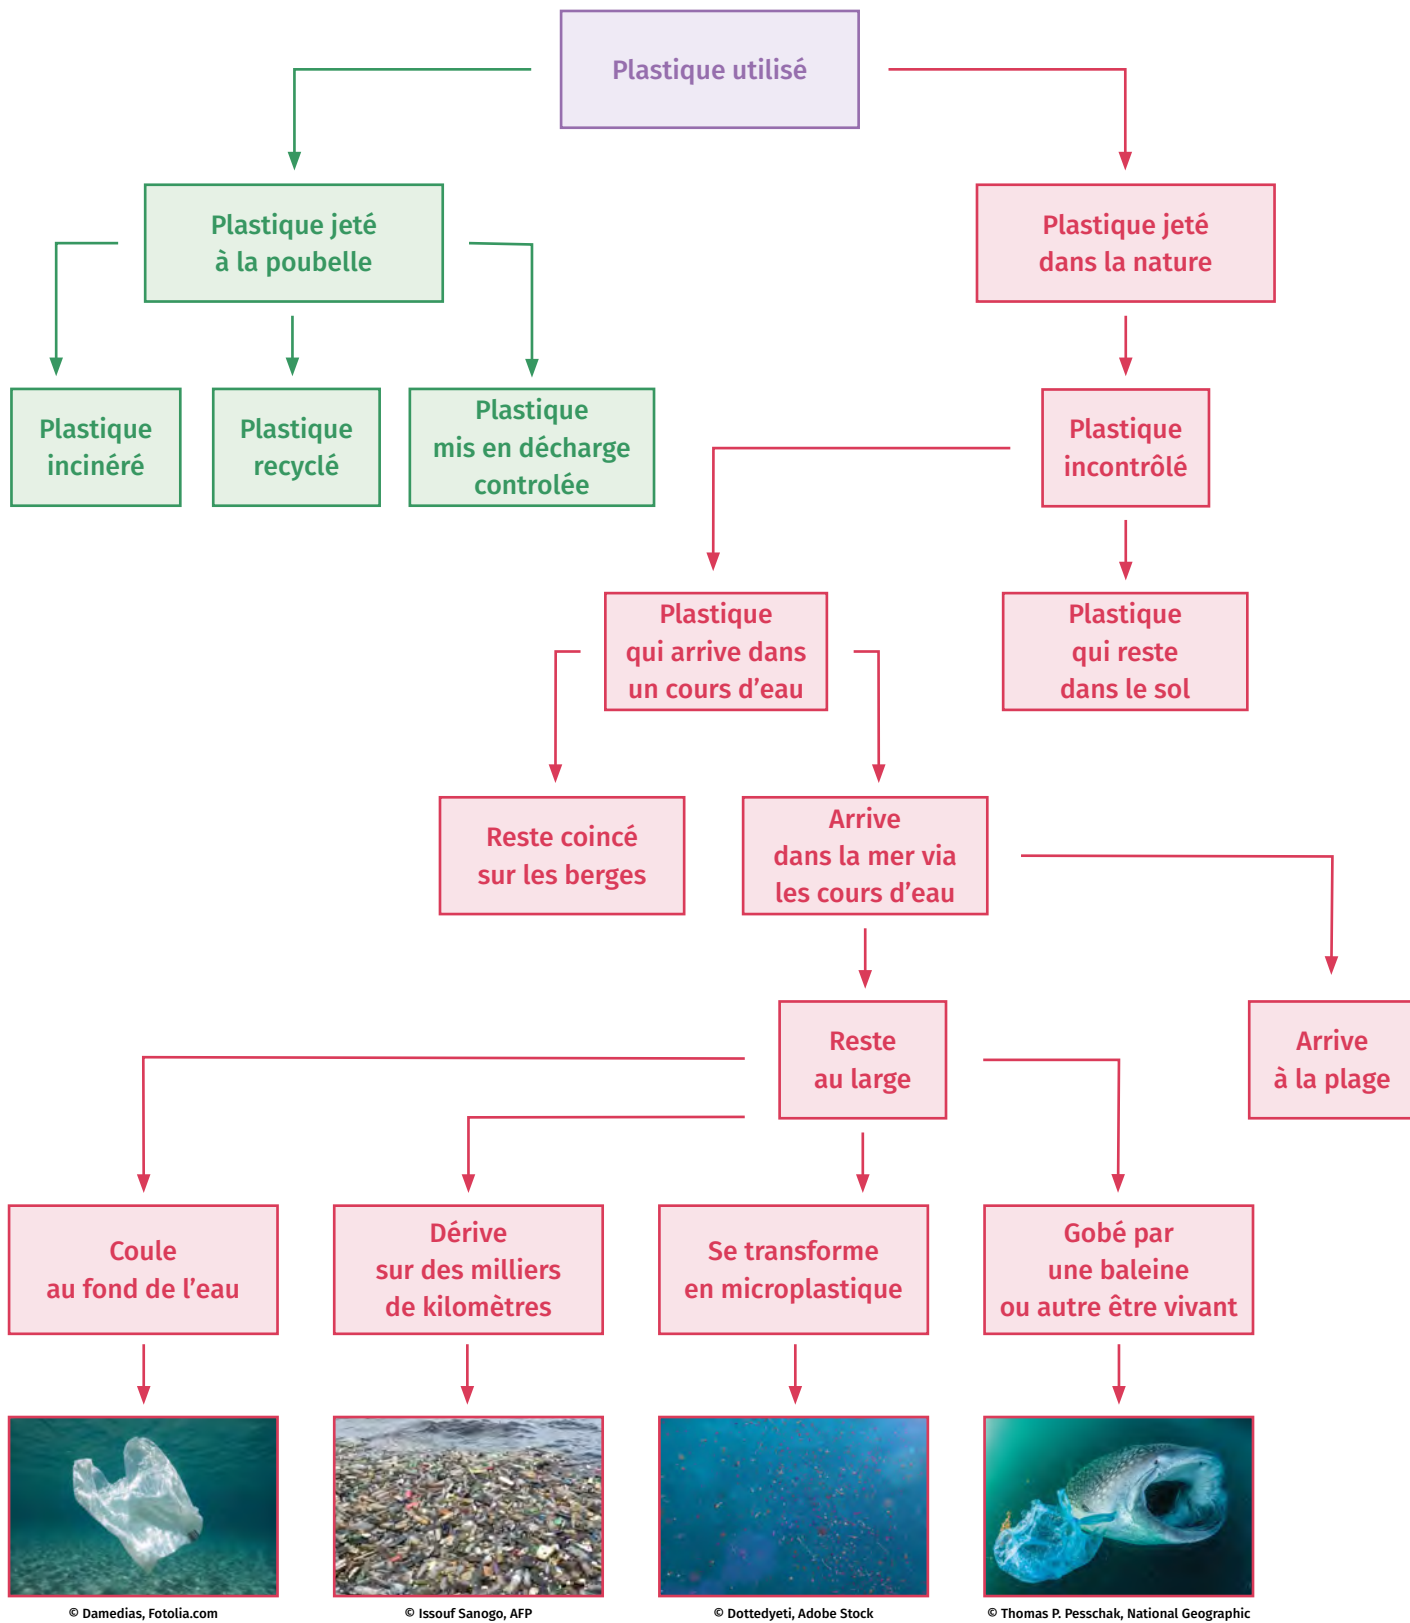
Plastique utilisé

Plastique jeté à la poubelle

Plastique jeté dans la nature

Plastique incinéré

Plastique recyclé

Plastique mis en décharge controlée

Plastique incontrôlé

Plastique qui arrive dans un cours d'eau

Plastique qui reste dans le sol

Reste coincé sur les berges

Arrive dans la mer via les cours d'eau

Reste au large

Arrive à la plage

Coule au fond de l'eau

Dérive sur des milliers de kilomètres

Se transforme en microplastique

Gobé par une baleine ou autre être vivant

© Damedias, Fotolia.com

© Issouf Sanogo, AFP

© Dottedyeti, Adobe Stock

© Thomas P. Pesschak, National Geographic